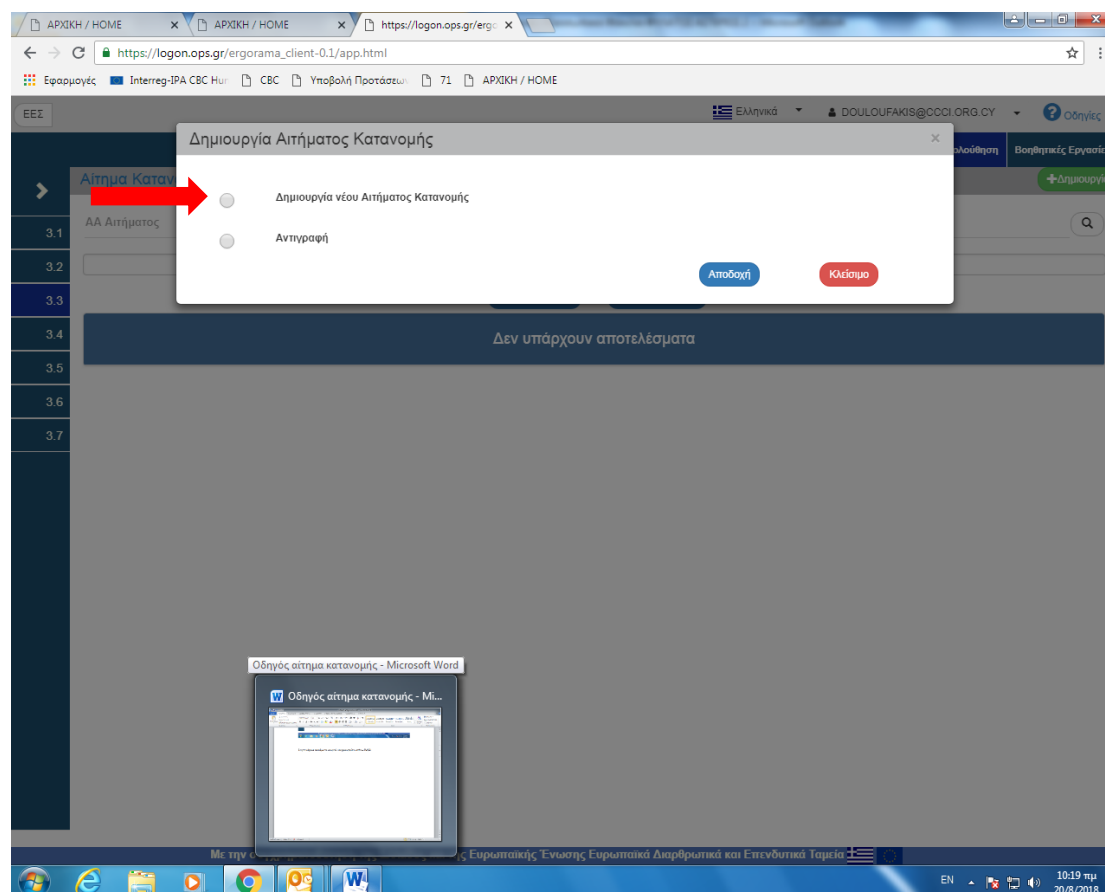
ΑΡΧΙΚΗ / HOME
ΑΡΧΙΚΗ / HOME
https://logon.ops.gr/ergo
https://logon.ops.gr/ergorama_client-0.1/app.html
Εφαρμογές Interreg-IPA CBC Hu CBC Υποβολή Προτάσεω 71 ΑΡΧΙΚΗ / HOME

ΕΕΣ
Ελληνικά
DOULOUFAKIS@CCCI.ORG.CY
Οδηγίες
ολούθηση
Βοηθητικές Εργασίε
Αίτημα Κατανο
+Δημιουργί
ΑΑ Αιτήματος
3.1
3.2
3.3
3.4
3.5
3.6
3.7

Δημιουργία Αιτήματος Κατανομής
×
Δημιουργία νέου Αιτήματος Κατανομής
Αντιγραφή
Αποδοχή
Κλείσιμο

Δεν υπάρχουν αποτελέσματα

Οδηγός αίτημα κατανομής - Microsoft Word
Οδηγός αίτημα κατανομής - Mi...

Με την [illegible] Ευρωπαϊκής Ένωσης Ευρωπαϊκά Διαρθρωτικά και Επενδυτικά Ταμεία

EN
10:19 πμ
20/8/2018